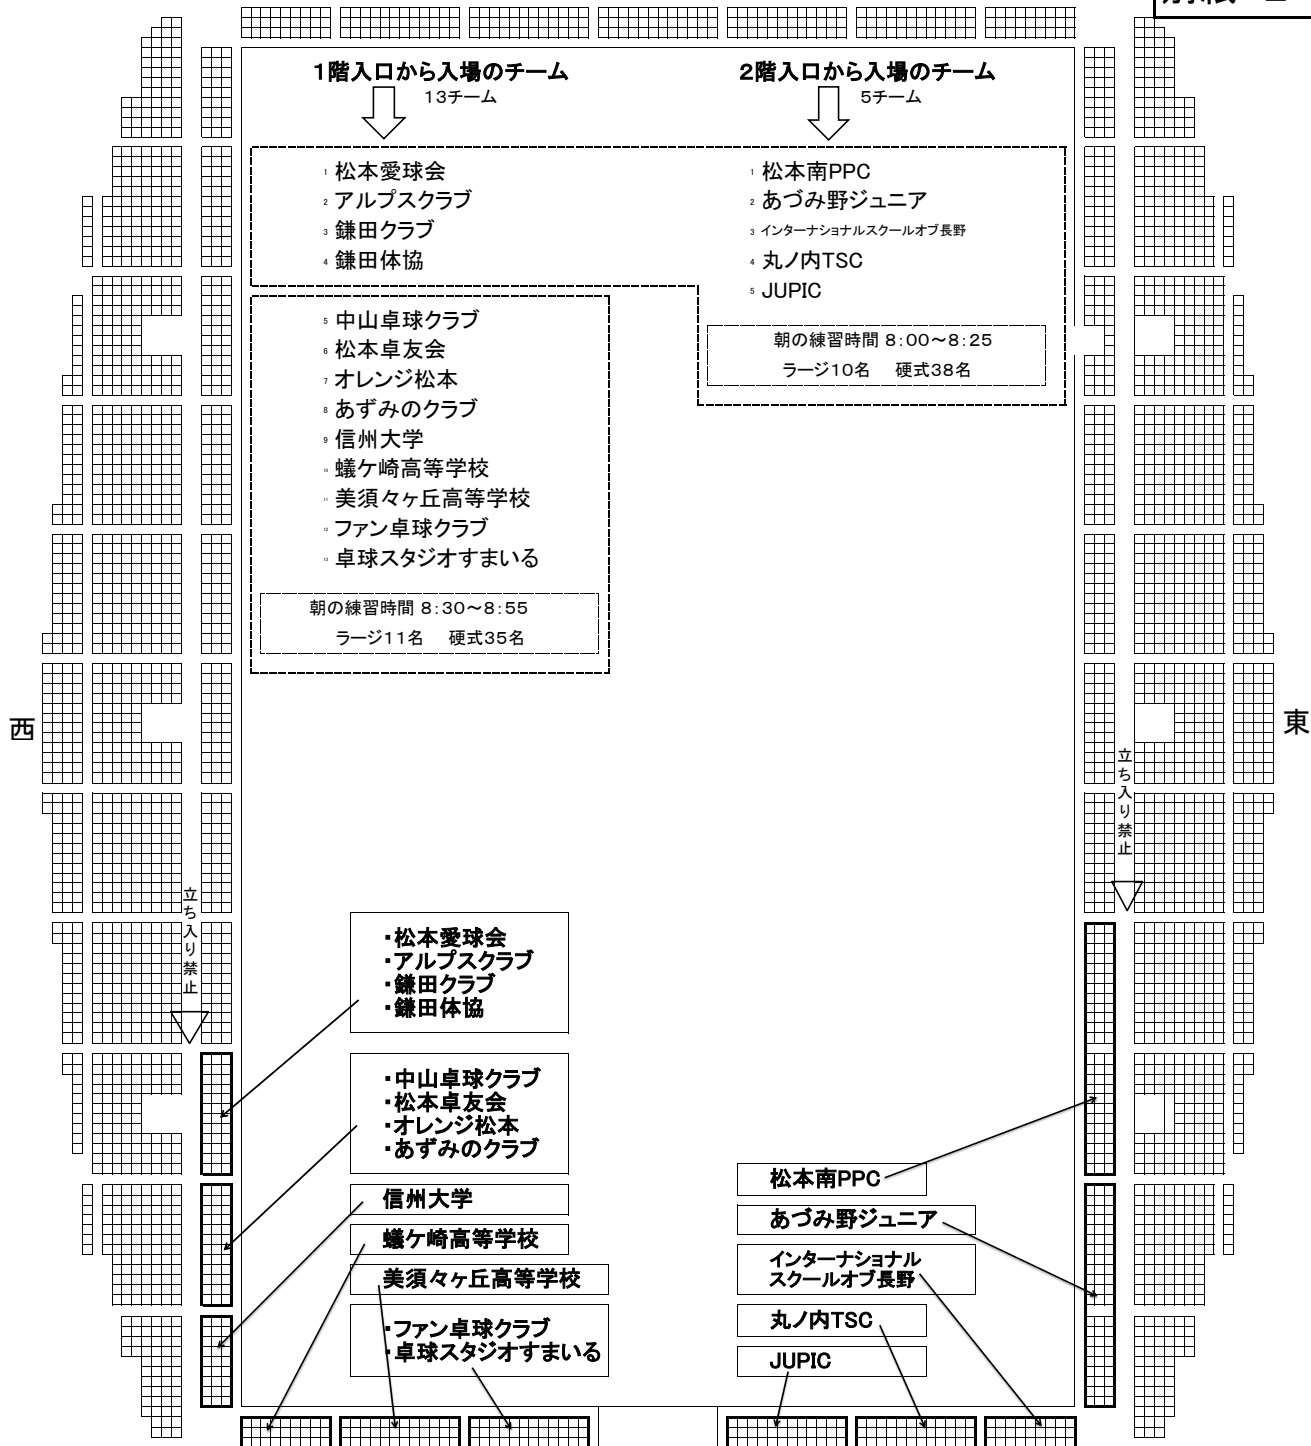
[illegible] 2

1階入口から入場のチーム
13チーム

2階入口から入場のチーム
5チーム

1 松本愛球会
2 アルプスクラブ
3 鎌田クラブ
4 鎌田体協

5 中山卓球クラブ
6 松本卓友会
7 オレンジ松本
8 あずみのクラブ
9 信州大学
10 蟻ケ崎高等学校
11 美須々ヶ丘高等学校
12 ファン卓球クラブ
13 卓球スタジオすまいる

朝の練習時間 8:30～8:55
ラージ11名 硬式35名

1 松本南PPC
2 あづみ野ジュニア
3 インターナショナルスクールオブ長野
4 丸ノ内TSC
5 JUPIC

朝の練習時間 8:00～8:25
ラージ10名 硬式38名

西

東

立ち入り禁止

立ち入り禁止

・松本愛球会
・アルプスクラブ
・鎌田クラブ
・鎌田体協

・中山卓球クラブ
・松本卓友会
・オレンジ松本
・あずみのクラブ

信州大学

蟻ケ崎高等学校

美須々ヶ丘高等学校

・ファン卓球クラブ
・卓球スタジオすまいる

松本南PPC

あづみ野ジュニア

インターナショナル
スクールオブ長野

丸ノ内TSC

JUPIC